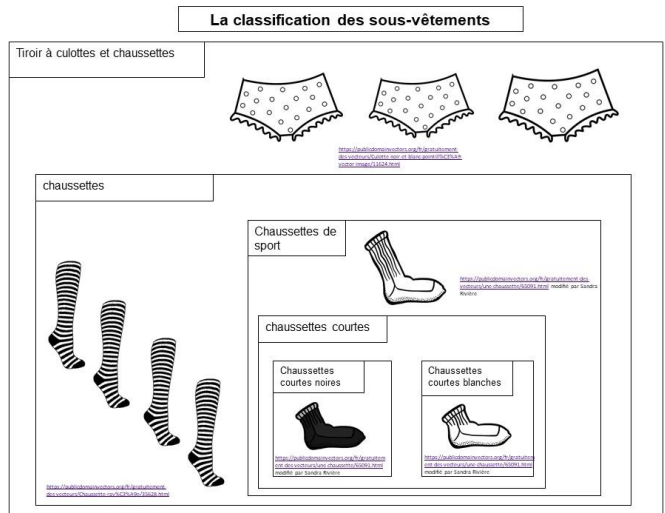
La classification des sous-vêtements

Tiroir à culottes et chaussettes

https://publicdomainvectors.org/fr/gratuitement-des-vecteurs/Culotte-noir-et-blanc-point%C3%A9-vecteur-image/15624.html

chaussettes

https://publicdomainvectors.org/fr/gratuitement-des-vecteurs/Chaussette-ray%C3%A9e/35628.html

Chaussettes de sport

https://publicdomainvectors.org/fr/gratuitement-des-vecteurs/une-chaussette/65091.html modifié par Sandra Rivière

chaussettes courtes

Chaussettes courtes noires

https://publicdomainvectors.org/fr/gratuitement-des-vecteurs/une-chaussette/65091.html modifié par Sandra Rivière

Chaussettes courtes blanches

https://publicdomainvectors.org/fr/gratuitement-des-vecteurs/une-chaussette/65091.html modifié par Sandra Rivière